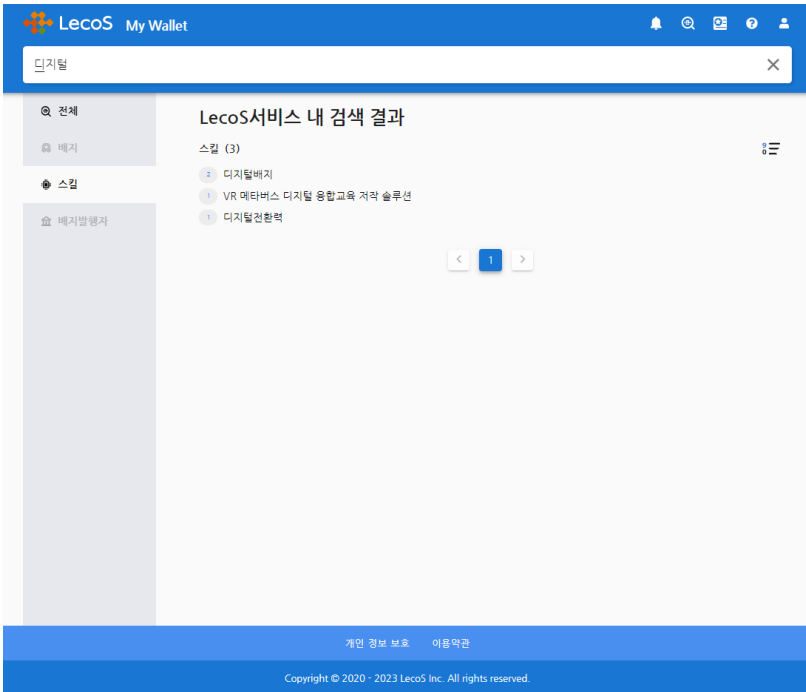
LecoS My Wallet

디지털

전체
배지
스킬
배지발행자

LecoS서비스 내 검색 결과

스킬 (3)

2 디지털배지
1 VR 메타버스 디지털 융합교육 저작 솔루션
1 디지털전환력

1

개인 정보 보호 이용약관

Copyright © 2020 - 2023 LecoS Inc. All rights reserved.